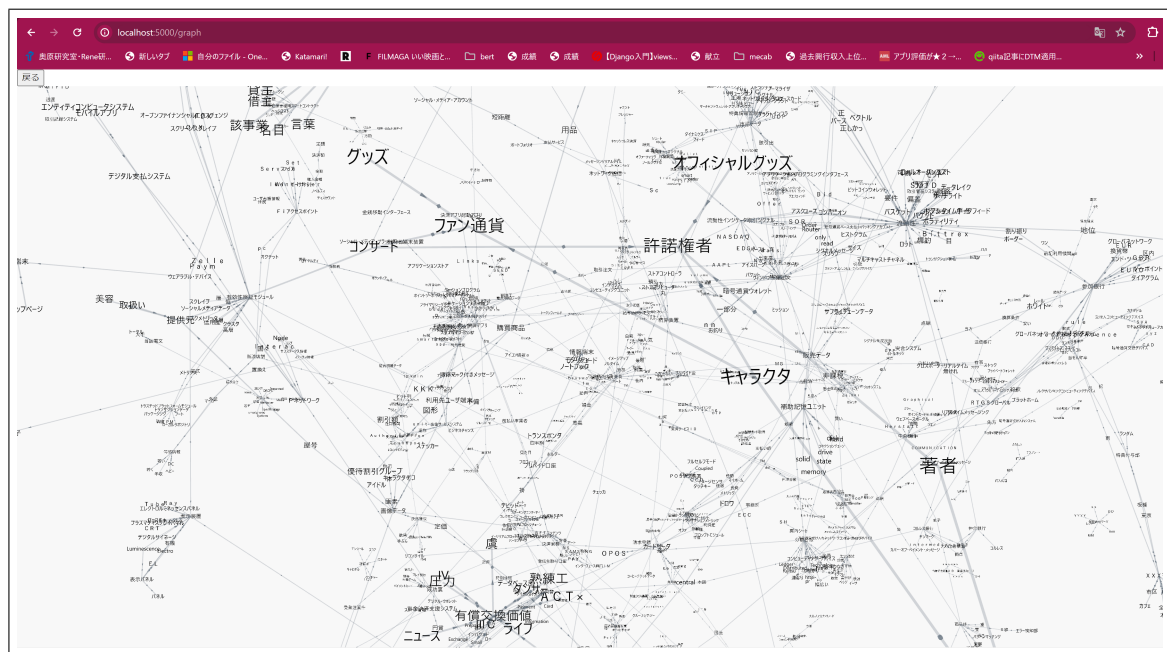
localhost:5000/graph

奥原研究室・Rene研...
新しいタブ
自分のファイル - One...
Katamari!
FILMAGA いい映画と...
bert
成績
成績
【Django入門】views...
献立
mecab
過去賞行収入上位...
アプリ評価が★２→...
qiita記事にDTM適用...

戻る

エンティティコンピュータシステム
モバイルアプリ
借主
該事業
名目
言葉
グッズ
オフィシャルグッズ
デジタル支払システム
ファン通貨
コンサート
許諾権者
美容
取扱い
提供先
キャラクタ
著者
優待割引グループ
アイドル
熟練工
有償交換価値
ライブ
ニュース
正
ベクトル
地位
solid
drive
state
memory
OPOS
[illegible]